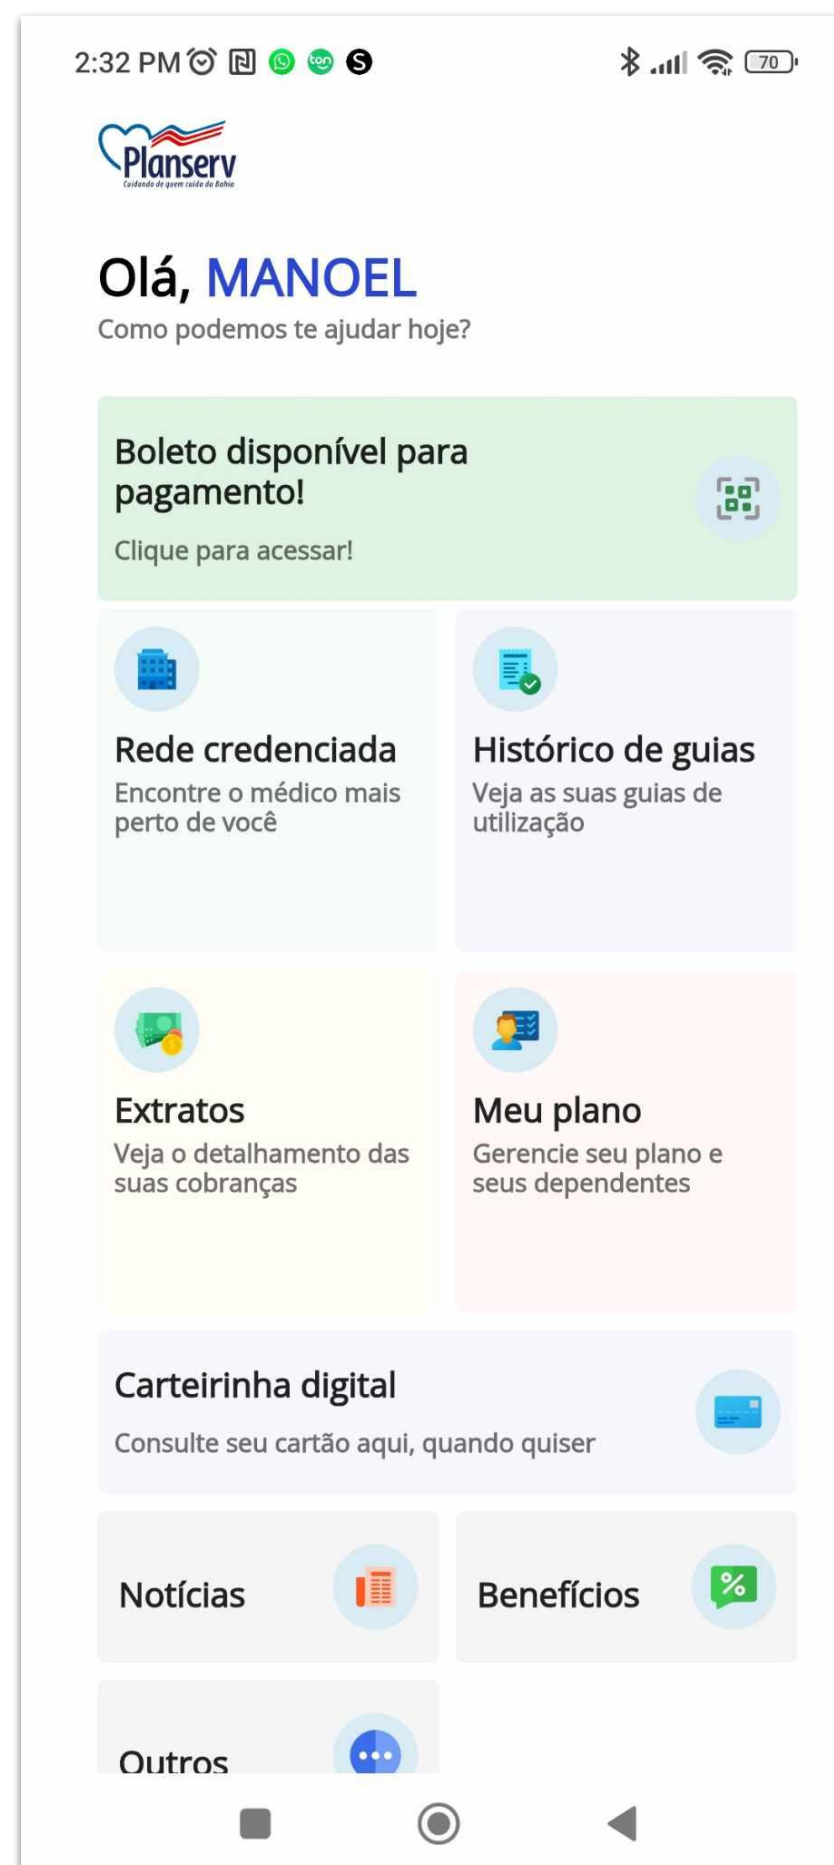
2:32 PM

70

Planserv
Cuidando de quem cuida da Bahia

Olá, MANOEL
Como podemos te ajudar hoje?

Boleto disponível para pagamento!
Clique para acessar!

Rede credenciada
Encontre o médico mais perto de você

Histórico de guias
Veja as suas guias de utilização

Extratos
Veja o detalhamento das suas cobranças

Meu plano
Gerencie seu plano e seus dependentes

Carteirinha digital
Consulte seu cartão aqui, quando quiser

Notícias

Benefícios

Outros